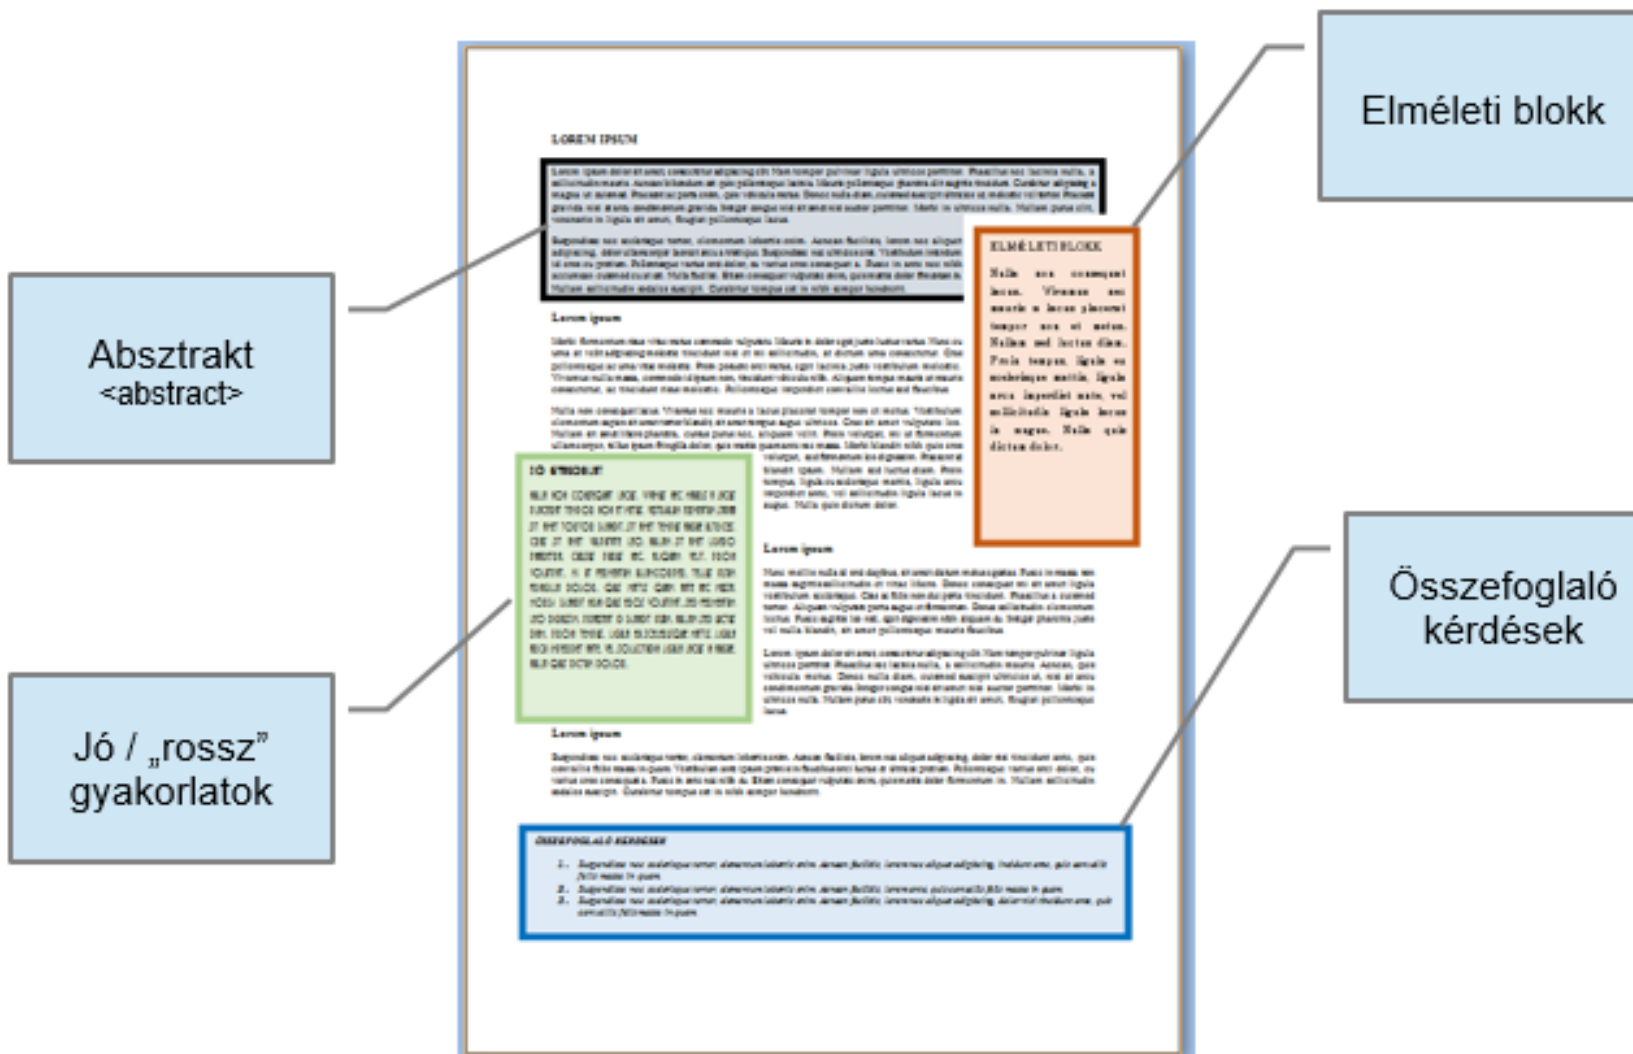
LOREM IPSUM

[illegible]

Lorem ipsum

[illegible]

ELMÉLETI BLOKK

Nulla nec consequat lacus. Vivamus nec mauris a lacus placerat tempor nec et metus. Nullam sed luctus diam. Proin tempus, ligula eu scelerisque mattis, ligula arcu imperdiet ante, vel sollicitudin ligula lacus in augue. Nulla quis dictum dolor.

JÓ GYAKORLAT

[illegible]

Lorem ipsum

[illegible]

Lorem ipsum

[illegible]

ÖSSZEFOGLALÓ KÉRDÉSEK

1. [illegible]
2. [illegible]
3. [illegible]

Elméleti blokk

Absztrakt
<abstract>

Összefoglaló kérdések

Jó / „rossz" gyakorlatok